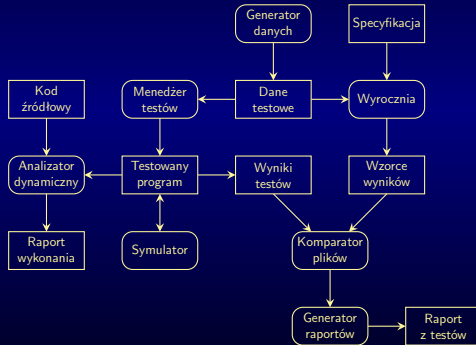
Generator danych

Specyfikacja

Kod źródłowy

Menedżer testów

Dane testowe

Wyrocznia

Analizator dynamiczny

Testowany program

Wyniki testów

Wzorce wyników

Raport wykonania

Symulator

Komparator plików

Generator raportów

Raport z testów